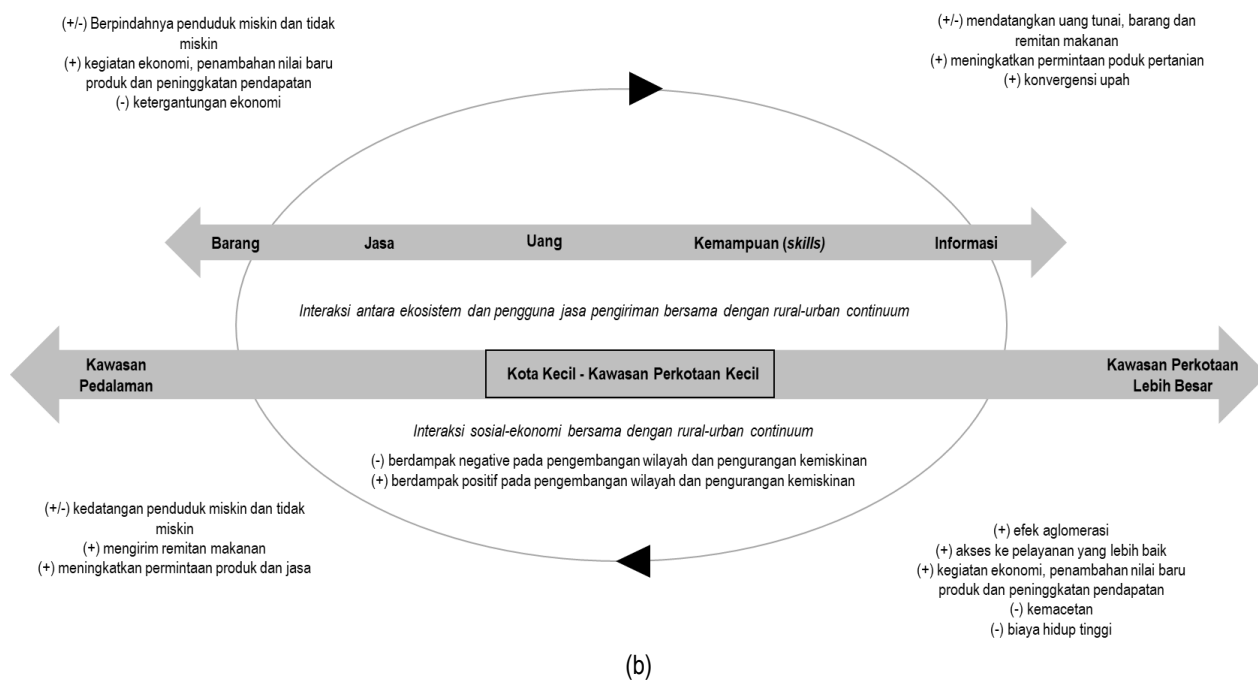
(+/-) Berpindahnya penduduk miskin dan tidak miskin
(+) kegiatan ekonomi, penambahan nilai baru produk dan peninggkatan pendapatan
(-) ketergantungan ekonomi

(+/-) mendatangkan uang tunai, barang dan remitan makanan
(+) meningkatkan permintaan poduk pertanian
(+) konvergensi upah

Barang Jasa Uang Kemampuan (*skills*) Informasi

*Interaksi antara ekosistem dan pengguna jasa pengiriman bersama dengan rural-urban continuum*

Kawasan Pedalaman

Kota Kecil - Kawasan Perkotaan Kecil

Kawasan Perkotaan Lebih Besar

*Interaksi sosial-ekonomi bersama dengan rural-urban continuum*

(-) berdampak negative pada pengembangan wilayah dan pengurangan kemiskinan
(+) berdampak positif pada pengembangan wilayah dan pengurangan kemiskinan

(+/-) kedatangan penduduk miskin dan tidak miskin
(+) mengirim remitan makanan
(+) meningkatkan permintaan produk dan jasa

(+) efek aglomerasi
(+) akses ke pelayanan yang lebih baik
(+) kegiatan ekonomi, penambahan nilai baru produk dan peninggkatan pendapatan
(-) kemacetan
(-) biaya hidup tinggi

(b)